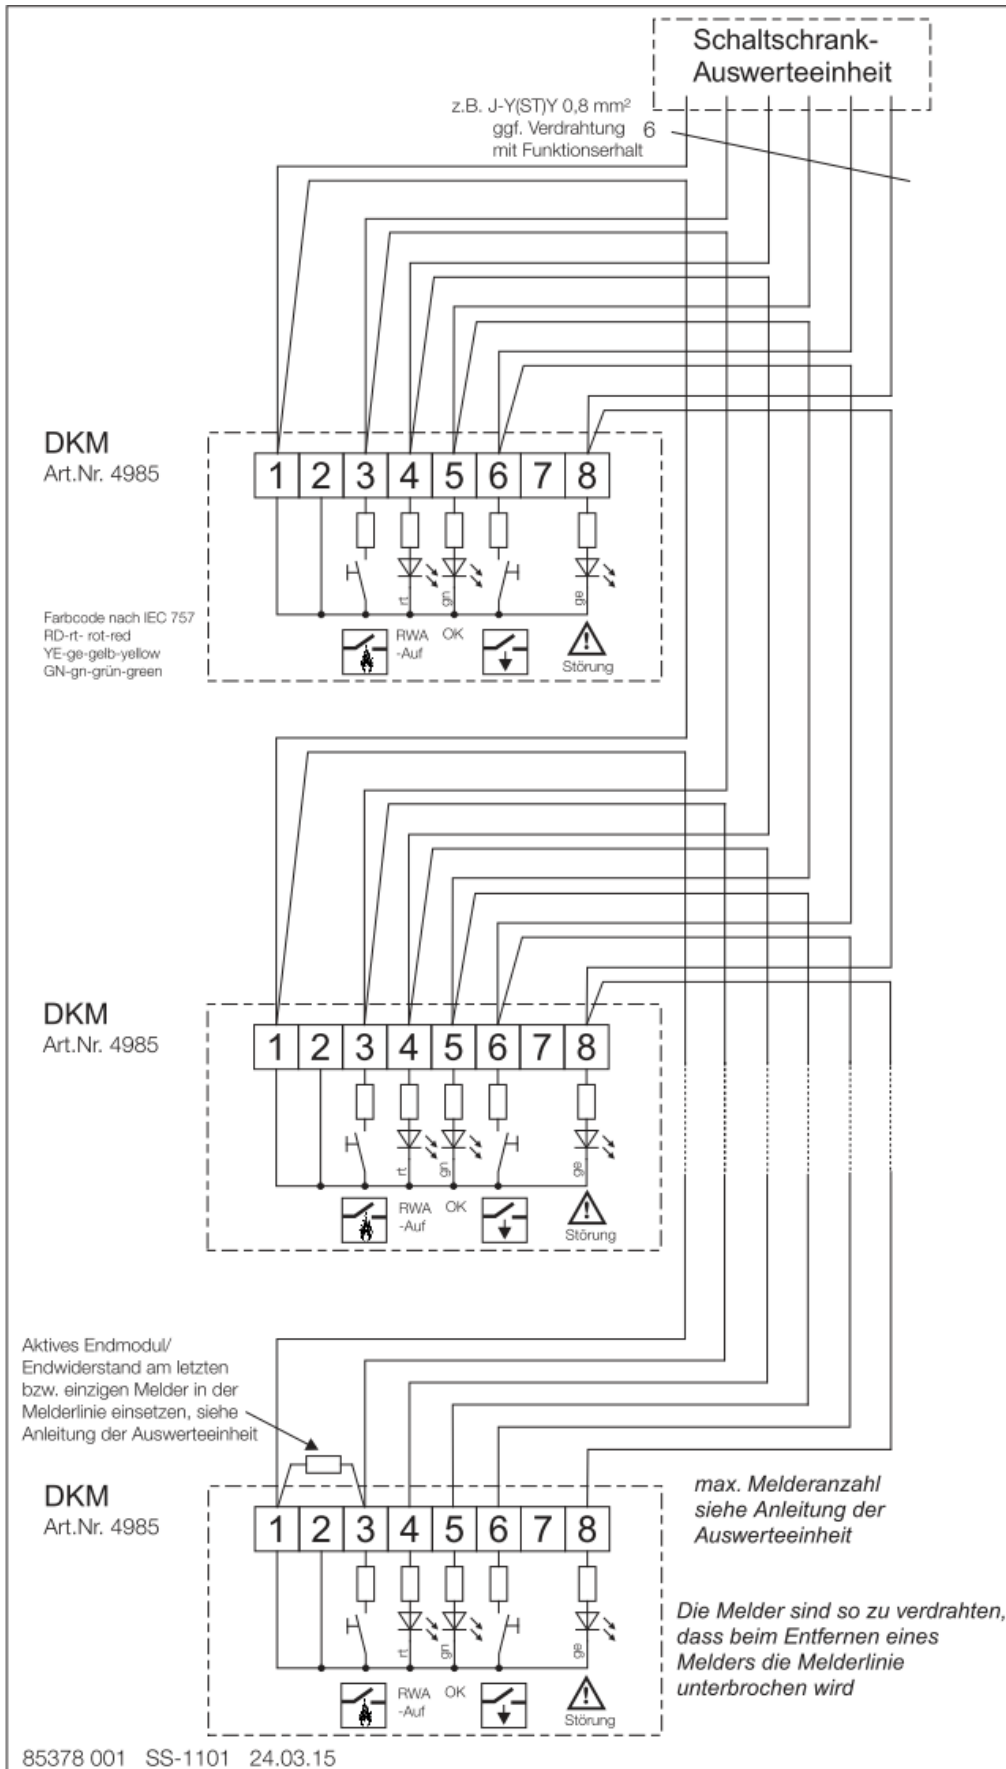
Schaltschrank-
Auswerteeinheit

z.B. J-Y(ST)Y 0,8 mm²
ggf. Verdrahtung
mit Funktionserhalt

6

DKM
Art.Nr. 4985

1 2 3 4 5 6 7 8

rt gn ge

Farbcode nach IEC 757
RD-rt- rot-red
YE-ge-gelb-yellow
GN-gn-grün-green

RWA -Auf OK Störung

DKM
Art.Nr. 4985

1 2 3 4 5 6 7 8

rt gn ge

RWA -Auf OK Störung

Aktives Endmodul/ Endwiderstand am letzten bzw. einzigen Melder in der Melderlinie einsetzen, siehe Anleitung der Auswerteeinheit

DKM
Art.Nr. 4985

1 2 3 4 5 6 7 8

rt gn ge

RWA -Auf OK Störung

max. Melderanzahl siehe Anleitung der Auswerteeinheit

Die Melder sind so zu verdrahten, dass beim Entfernen eines Melders die Melderlinie unterbrochen wird

85378 001 SS-1101 24.03.15